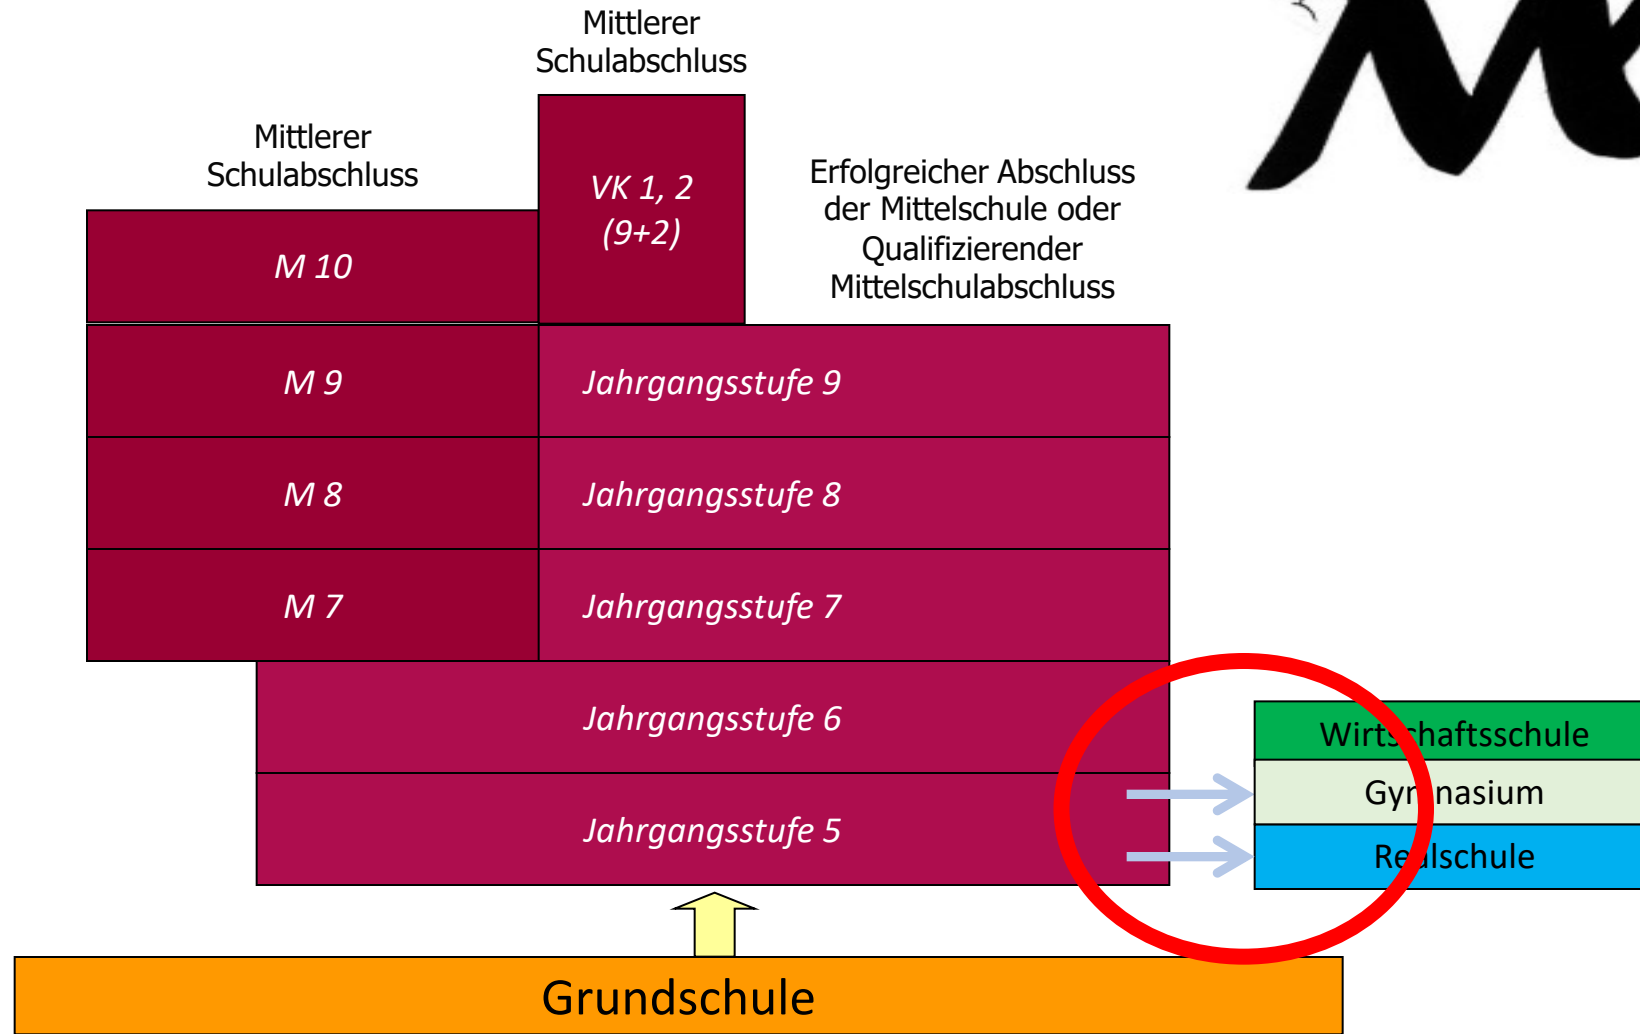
Mittlerer Schulabschluss

Mittlerer Schulabschluss

VK 1, 2 (9+2)

Erfolgreicher Abschluss der Mittelschule oder Qualifizierender Mittelschulabschluss

M 10

M 9

Jahrgangsstufe 9

M 8

Jahrgangsstufe 8

M 7

Jahrgangsstufe 7

Jahrgangsstufe 6

Jahrgangsstufe 5

Wirtschaftsschule

Gymnasium

Realschule

Grundschule